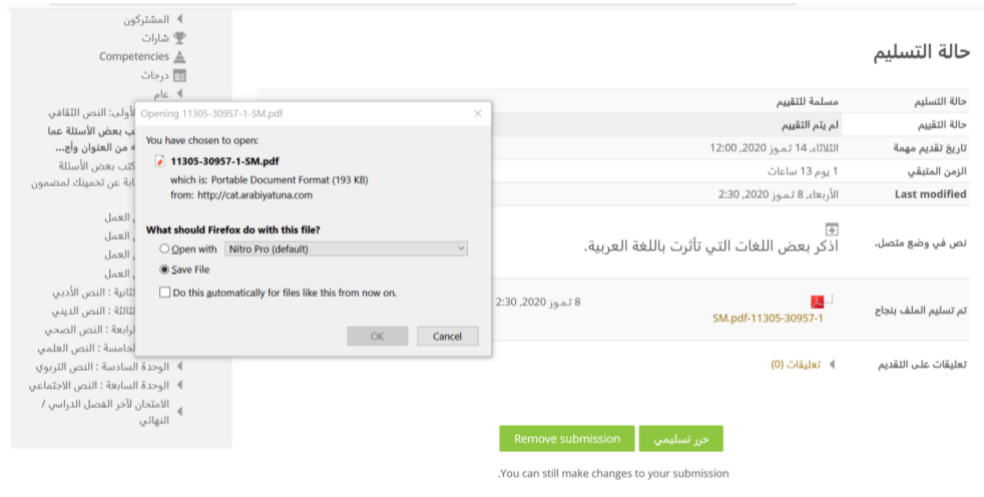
المشتركون
شارات
Competencies
درجات
عام
الأولى: النص الثقافي
ب بعض الأسئلة عما
من العنوان وأج...
كتب بعض الأسئلة
ابة عن تخمينك لمضمون
العمل
العمل
العمل
العمل
الثانية : النص الأدبي
الثالثة : النص الديني
الرابعة : النص الصحي
الخامسة : النص العلمي
الوحدة السادسة : النص التربوي
الوحدة السابعة : النص الاجتماعي
الامتحان لآخر الفصل الدراسي / النهائي

Opening 11305-30957-1-SM.pdf
You have chosen to open:
11305-30957-1-SM.pdf
which is: Portable Document Format (193 KB)
from: http://cat.arabiyatuna.com
What should Firefox do with this file?
Open with Nitro Pro (default)
Save File
Do this automatically for files like this from now on.
OK
Cancel

حالة التسليم

| | |
|---|---|
| حالة التسليم | مسلمة للتقييم |
| حالة التقييم | لم يتم التقييم |
| تاريخ تقديم مهمة | الثلاثاء, 14 تموز 2020, 12:00 |
| الزمن المتبقي | 1 يوم 13 ساعات |
| Last modified | الأربعاء, 8 تموز 2020, 2:30 |
| نص في وضع متصل. | اذكر بعض اللغات التي تأثرت باللغة العربية. |
| تم تسليم الملف بنجاح | 11305-30957-1-SM.pdf 8 تموز 2020, 2:30 |
| تعليقات على التقديم | تعليقات (0) |

Remove submission
حرر تسليمي
.You can still make changes to your submission